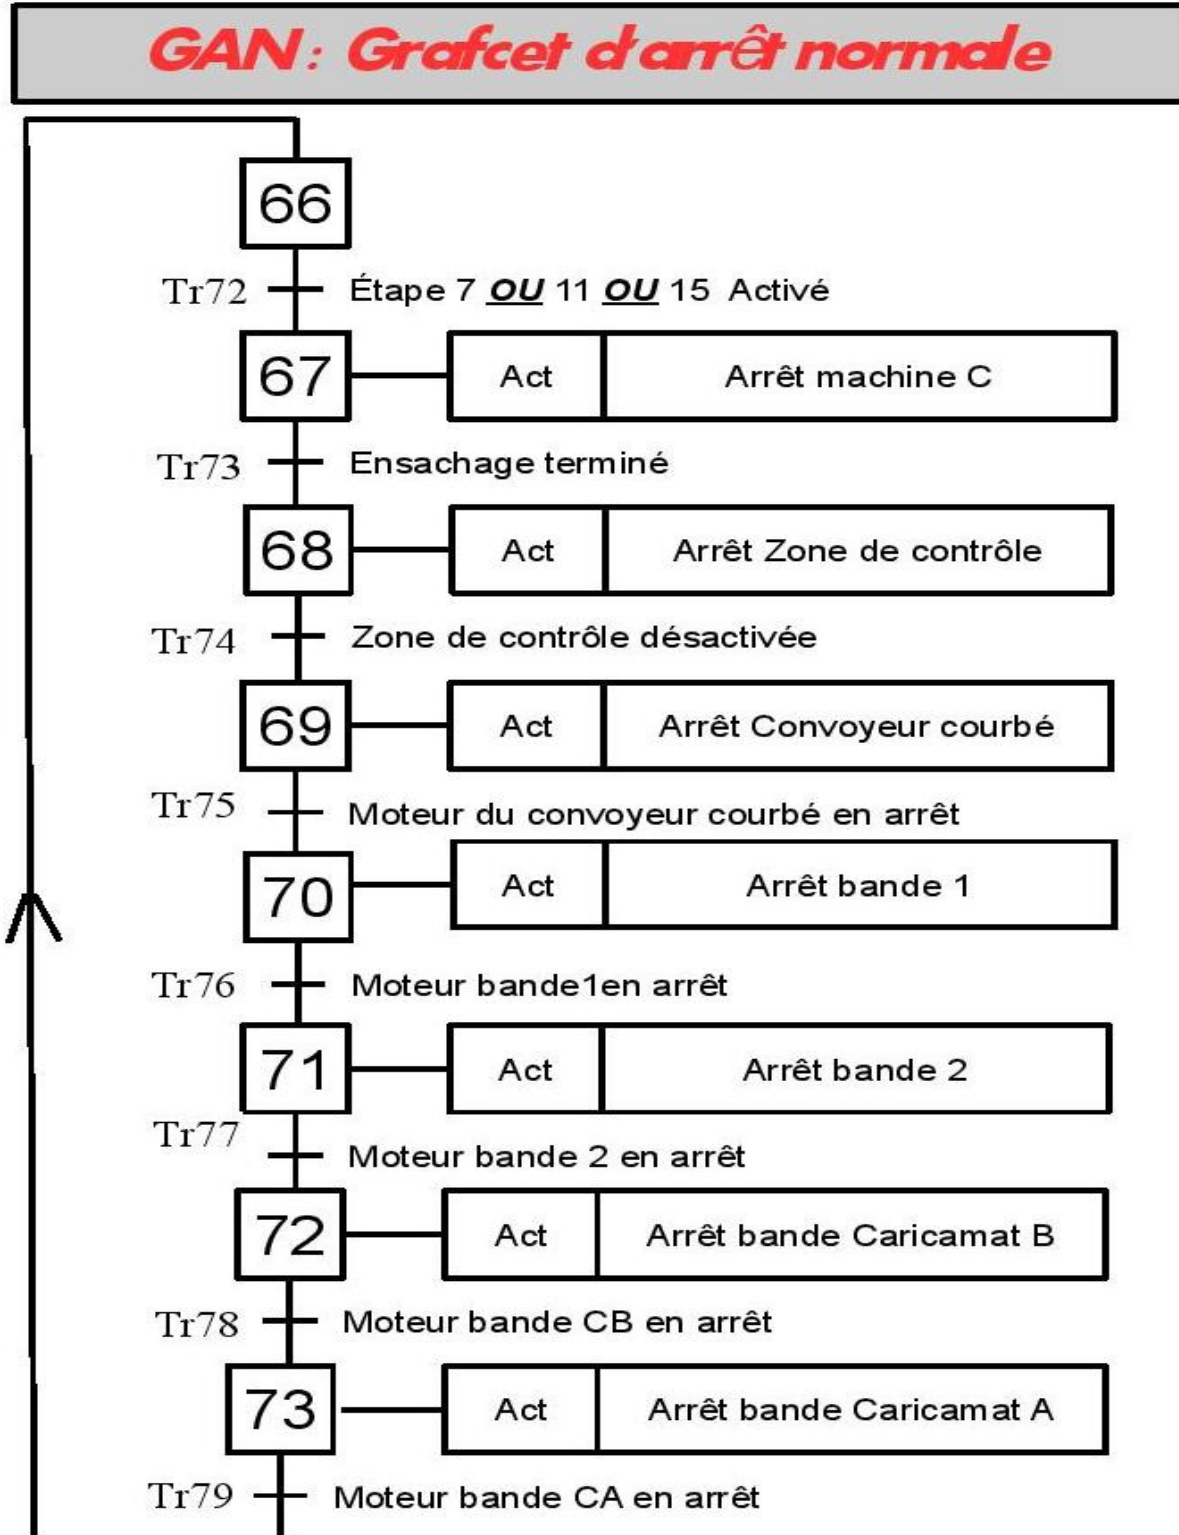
GAN: Grafcet d'arrêt normale

66

Tr72 Étape 7 OU 11 OU 15 Activé

67 Act Arrêt machine C

Tr73 Ensachage terminé

68 Act Arrêt Zone de contrôle

Tr74 Zone de contrôle désactivée

69 Act Arrêt Convoyeur courbé

Tr75 Moteur du convoyeur courbé en arrêt

70 Act Arrêt bande 1

Tr76 Moteur bande1en arrêt

71 Act Arrêt bande 2

Tr77 Moteur bande 2 en arrêt

72 Act Arrêt bande Caricamat B

Tr78 Moteur bande CB en arrêt

73 Act Arrêt bande Caricamat A

Tr79 Moteur bande CA en arrêt